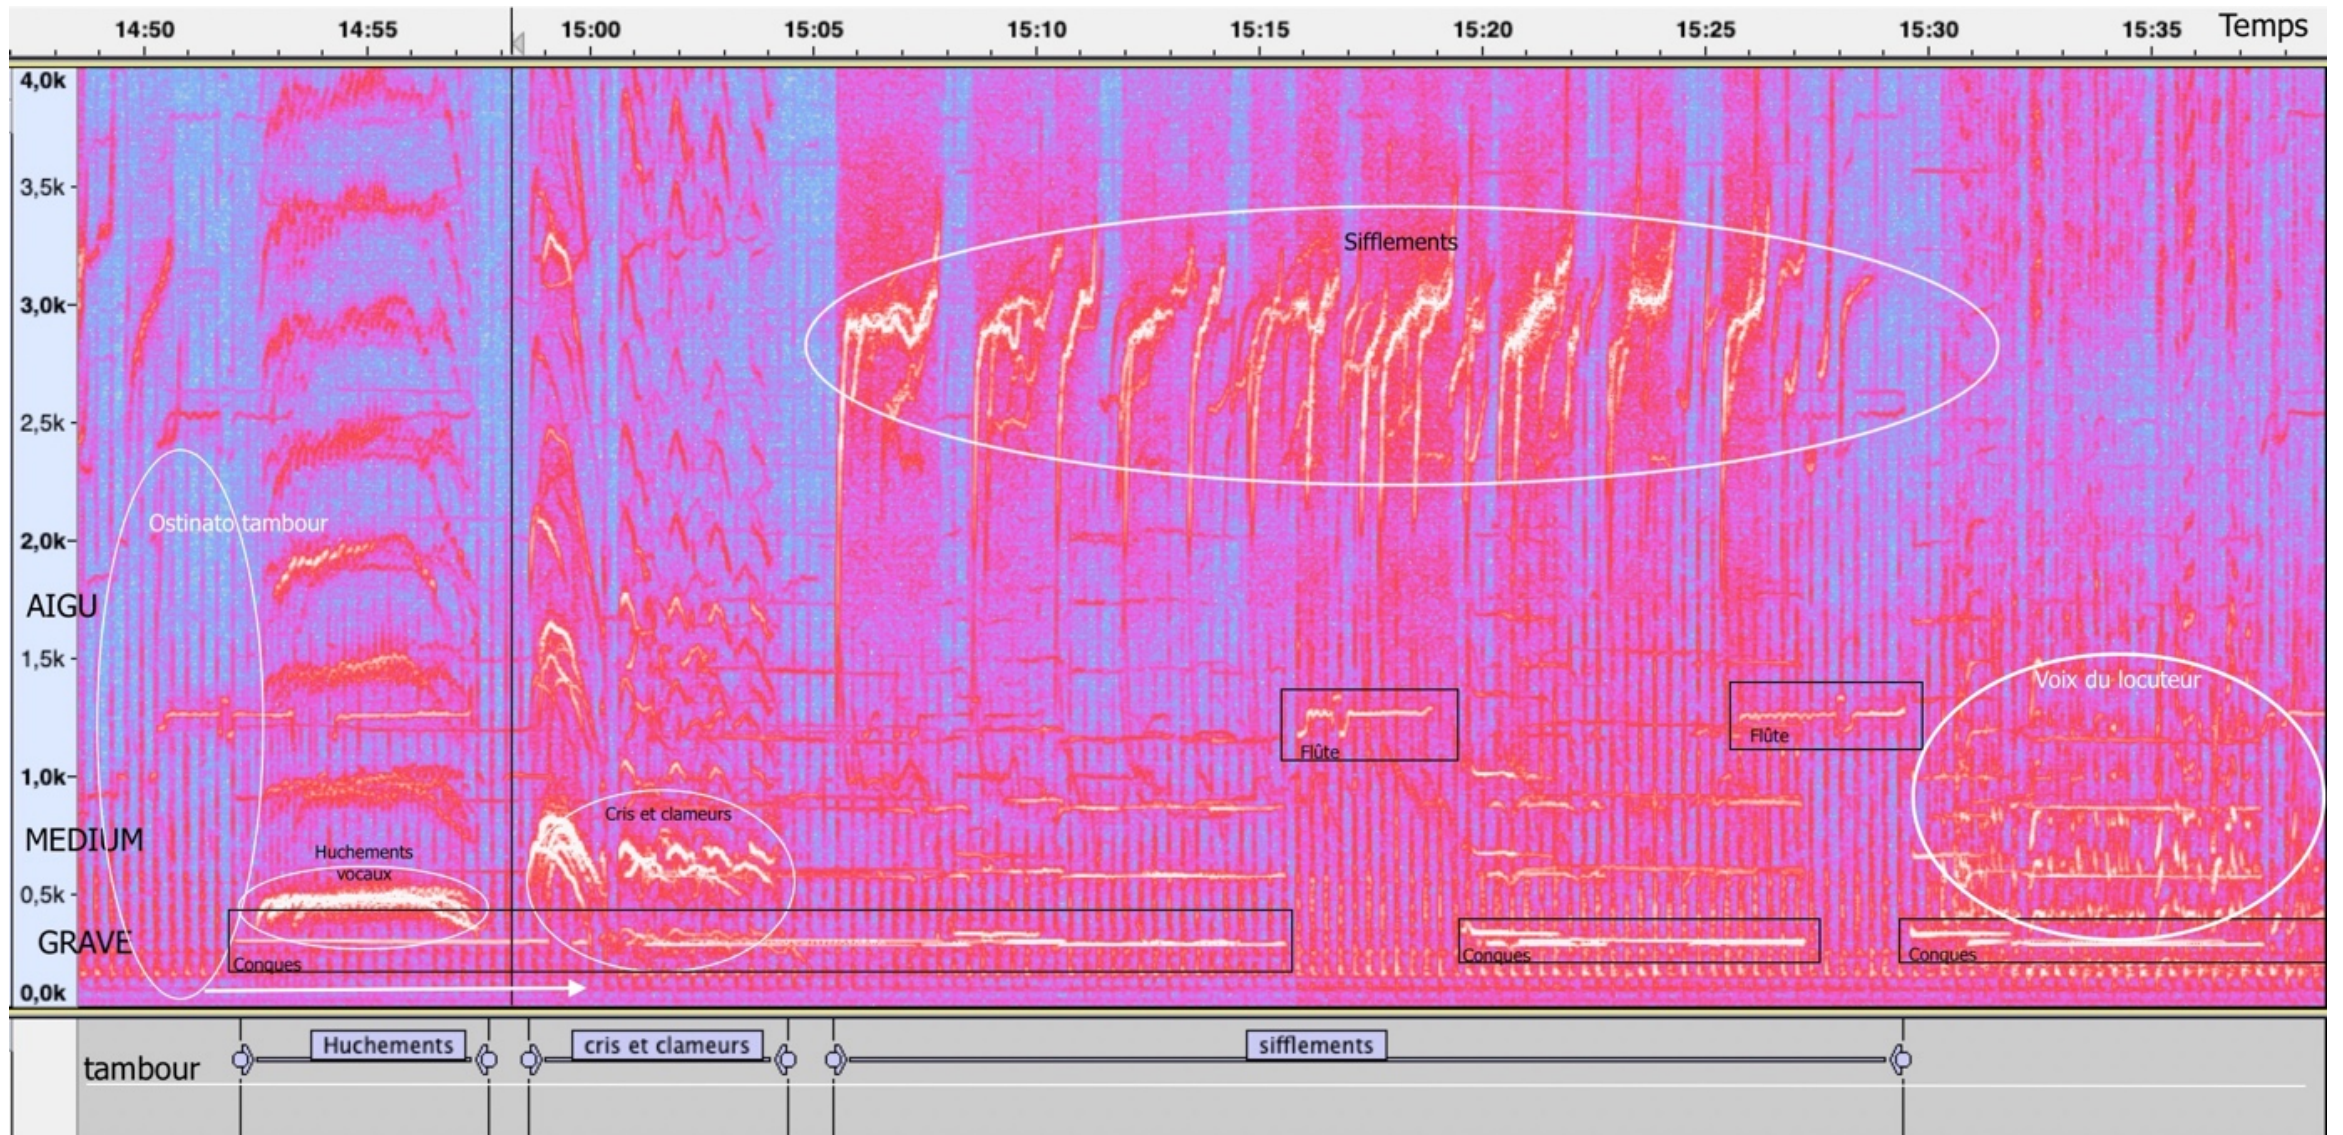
14:50 14:55 15:00 15:05 15:10 15:15 15:20 15:25 15:30 15:35 Temps

4,0k
3,5k
3,0k
2,5k
2,0k
AIGU
1,5k
1,0k
MEDIUM
0,5k
GRAVE
0,0k

Sifflements

Ostinato tambour

Flûte

Flûte

Voix du locuteur

Cris et clameurs

Huchements vocaux

Conques

Conques

Conques

tambour

Huchements

cris et clameurs

sifflements